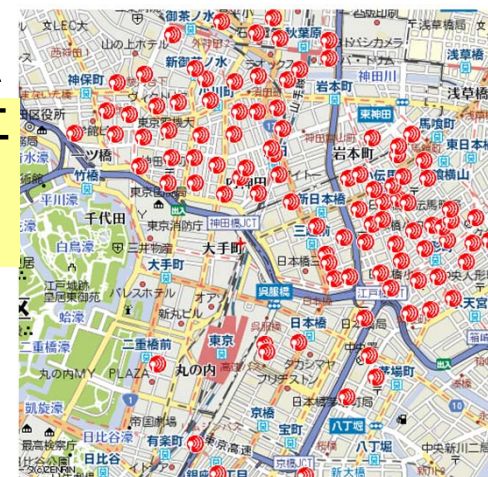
LEC大
御茶ノ水
浅草橋
山の上ホテル
秋葉原
ヨドバシカメラ
浅草橋
神保町
新御茶ノ水
神田川
岩本町
東神田
区役所
小川町
馬喰町
一ツ橋
岩本町
東日本橋
水道
竹橋
東京電機大
横山
平川濠
千代田
東京消防庁
神田橋JCT
新日本橋
白鳥濠
三井物産
大手町
三越前
居
江戸城跡
皇居東御苑
パレスホテル
大手町
呉服橋
日本橋
江戸橋
天宮
蛤濠
新丸ビル
オアゾ
東京
丸の内
二重橋前
日本橋
二重橋濠
丸の内MY PLAZA
高島屋
プリヂストン
茅場町
凱旋濠
帝国劇場
京橋
宝町
八丁堀
最高裁判所
日比谷濠
有楽町
八丁堀
中央新川二
日比谷
銀座一丁目
新大橋
©ZENRIN